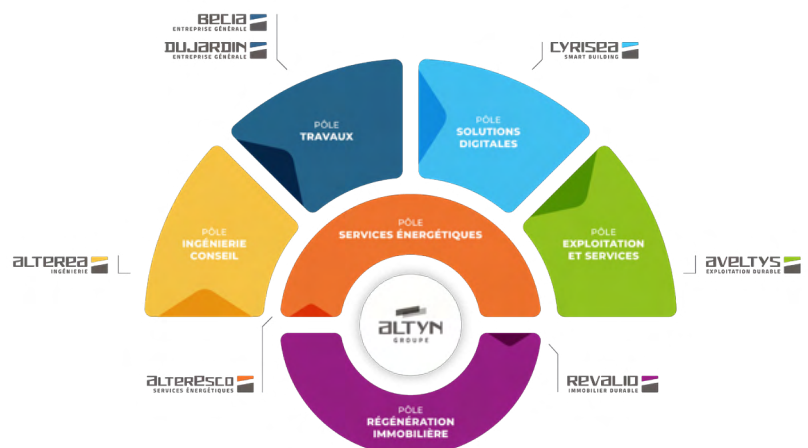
BECIA
ENTREPRISE GÉNÉRALE

DUJARDIN
ENTREPRISE GÉNÉRALE

CYRISEA
SMART BUILDING

PÔLE
TRAVAUX

PÔLE
SOLUTIONS DIGITALES

PÔLE
INGÉNIERIE CONSEIL

PÔLE
SERVICES ÉNERGÉTIQUES

PÔLE
EXPLOITATION ET SERVICES

ALTEREA
INGÉNIERIE

AVELTYS
EXPLOITATION DURABLE

ALTYN
GROUPE

ALTERESCO
SERVICES ÉNERGÉTIQUES

REVALIO
IMMOBILIER DURABLE

PÔLE
RÉGÉNÉRATION IMMOBILIÈRE